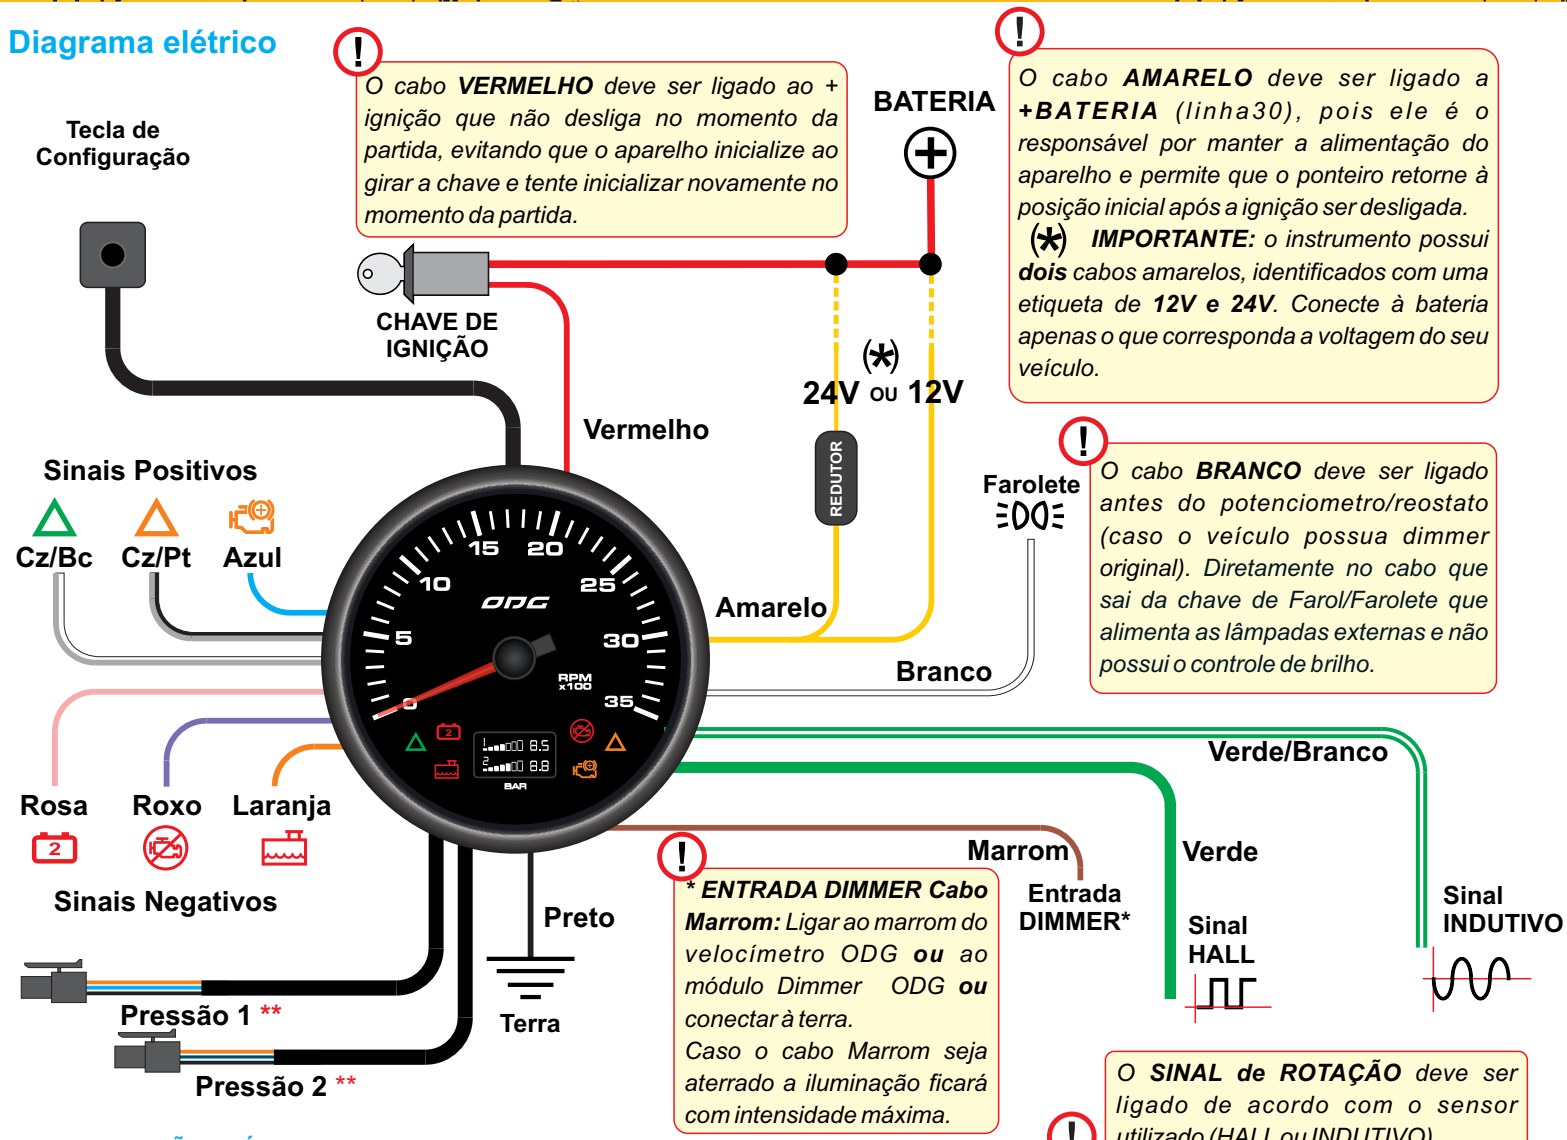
Diagrama elétrico

Tecla de Configuração

O cabo **VERMELHO** deve ser ligado ao + ignição que não desliga no momento da partida, evitando que o aparelho inicialize ao girar a chave e tente inicializar novamente no momento da partida.

BATERIA

O cabo **AMARELO** deve ser ligado a **+BATERIA** (linha30), pois ele é o responsável por manter a alimentação do aparelho e permite que o ponteiro retorne à posição inicial após a ignição ser desligada.
(✱) **IMPORTANTE:** o instrumento possui **dois** cabos amarelos, identificados com uma etiqueta de **12V e 24V**. Conecte à bateria apenas o que corresponda a voltagem do seu veículo.

CHAVE DE IGNIÇÃO

(✱)
24V OU 12V

Vermelho

REDUTOR

Sinais Positivos

Cz/Bc Cz/Pt Azul

Farolete

O cabo **BRANCO** deve ser ligado antes do potenciometro/reostato (caso o veículo possua dimmer original). Diretamente no cabo que sai da chave de Farol/Farolete que alimenta as lâmpadas externas e não possui o controle de brilho.

15 20 10 25 5 30 0 35
ODG
RPM x100
8.5
8.8
BAR

Amarelo

Branco

Verde/Branco

Rosa Roxo Laranja

Sinais Negativos

Marrom

Verde

* **ENTRADA DIMMER Cabo Marrom:** Ligar ao marrom do velocímetro ODG **ou** ao módulo Dimmer ODG **ou** conectar à terra.
Caso o cabo Marrom seja aterrado a iluminação ficará com intensidade máxima.

Entrada DIMMER*

Preto

Sinal HALL

Sinal INDUTIVO

Terra

Pressão 1 **

Pressão 2 **

O **SINAL de ROTAÇÃO** deve ser ligado de acordo com o sensor utilizado (HALL ou INDUTIVO)